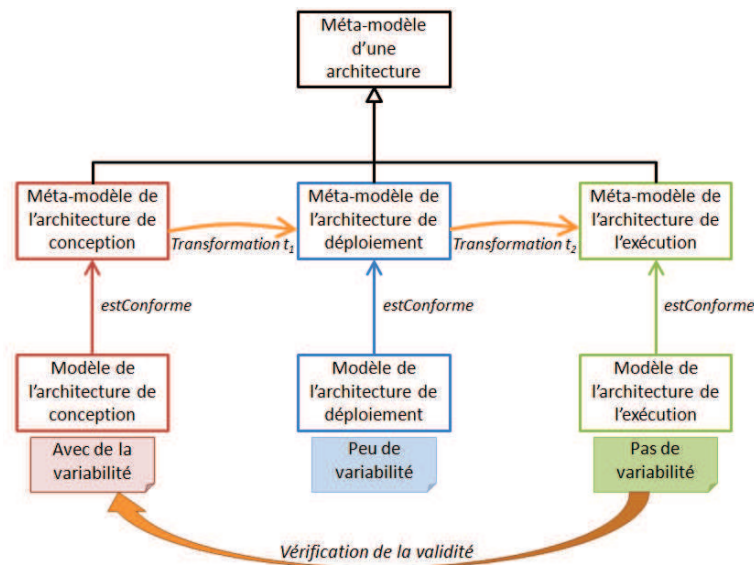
Méta-modèle d'une architecture

Méta-modèle de l'architecture de conception

Transformation $t_1$

Méta-modèle de l'architecture de déploiement

Transformation $t_2$

Méta-modèle de l'architecture de l'exécution

estConforme

estConforme

estConforme

Modèle de l'architecture de conception

Modèle de l'architecture de déploiement

Modèle de l'architecture de l'exécution

Avec de la variabilité

Peu de variabilité

Pas de variabilité

Vérification de la validité